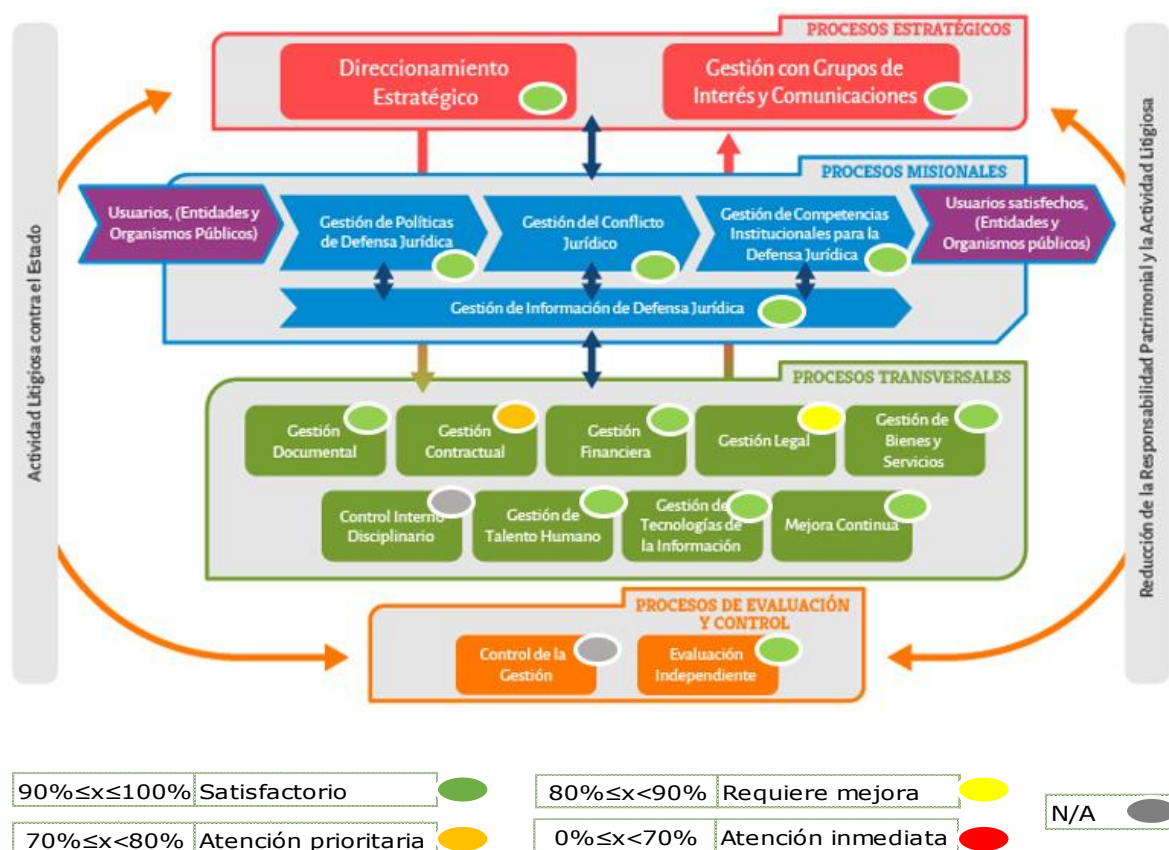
Actividad Litigiosa contra el Estado

PROCESOS ESTRATÉGICOS

Direccionamiento Estratégico

Gestión con Grupos de Interés y Comunicaciones

PROCESOS MISIONALES

Usuarios, (Entidades y Organismos Públicos)

Gestión de Políticas de Defensa Jurídica

Gestión del Conflicto Jurídico

Gestión de Competencias Institucionales para la Defensa Jurídica

Usuarios satisfechos, (Entidades y Organismos públicos)

Gestión de Información de Defensa Jurídica

PROCESOS TRANSVERSALES

Gestión Documental

Gestión Contractual

Gestión Financiera

Gestión Legal

Gestión de Bienes y Servicios

Control Interno Disciplinario

Gestión de Talento Humano

Gestión de Tecnologías de la Información

Mejora Continua

PROCESOS DE EVALUACIÓN Y CONTROL

Control de la Gestión

Evaluación Independiente

Reducción de la Responsabilidad Patrimonial y la Actividad Litigiosa

| $90\% \leq x \leq 100\%$ | Satisfactorio |
|---|---|
| $70\% \leq x < 80\%$ | Atención prioritaria |

| $80\% \leq x < 90\%$ | Requiere mejora |
|---|---|
| $0\% \leq x < 70\%$ | Atención inmediata |

N/A